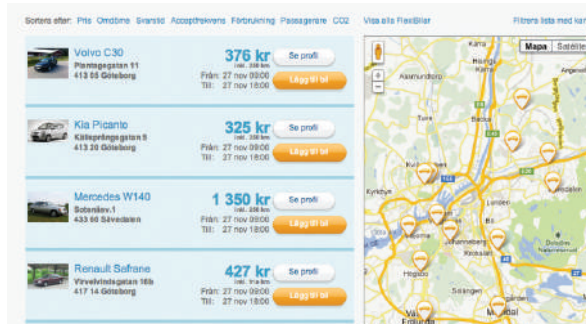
Sortera efter: Pris Omdöme Svarstid Acceptfrekvens Förbrukning Passagerare CO2 Visa alla Flexibilar Filtrera lista med kar

Volvo C30
Plantagegatan 11
413 05 Göteborg
376 kr
inkl. 200 km
Se profil
Från: 27 nov 09:00
Till: 27 nov 18:00
Lägg till bil

Kia Picanto
Källspringsgatan 5
413 20 Göteborg
325 kr
inkl. 200 km
Se profil
Från: 27 nov 09:00
Till: 27 nov 18:00
Lägg till bil

Mercedes W140
Sotenkev.1
433 65 Sävedalen
1 350 kr
inkl. 200 km
Se profil
Från: 27 nov 09:00
Till: 27 nov 18:00
Lägg till bil

Renault Safrane
Virvelvindsgatan 16b
417 14 Göteborg
427 kr
inkl. 200 km
Se profil
Från: 27 nov 09:00
Till: 27 nov 18:00
Lägg till bil

Mapa Satélite
Kärra
Aslmundtorp
Tuve
Kyrkbyn
Lunden
Johanneberg
Högsbo
Mölndal
Frölunda